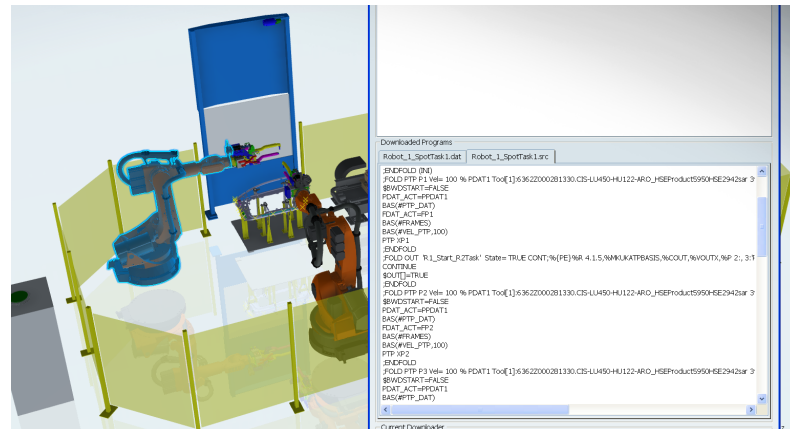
Downloaded Programs

Robot_1_SpotTask1.dat | Robot_1_SpotTask1.src

;ENDFOLD (INI)
;FOLD PTP P1 Vel= 100 % PDAT1 Tool[1]:6362Z0002B1330.CIS-LU450-HU122-ARO_HSEProduct5950HSE2942sar 3
$BWDSTART=FALSE
PDAT_ACT=PPDAT1
BAS(#PTP_DAT)
FDAT_ACT=FP1
BAS(#FRAMES)
BAS(#VEL_PTP,100)
PTP XP1
;ENDFOLD
;FOLD OUT 'R1_Start_R2Task' State= TRUE CONT;%{PE}%R 4.1.5,%MKUKATPBASIS,%COUT,%VOUTX,%P 2:, 3:1
CONTINUE
$OUT[]=TRUE
;ENDFOLD
;FOLD PTP P2 Vel= 100 % PDAT1 Tool[1]:6362Z0002B1330.CIS-LU450-HU122-ARO_HSEProduct5950HSE2942sar 3
$BWDSTART=FALSE
PDAT_ACT=PPDAT1
BAS(#PTP_DAT)
FDAT_ACT=FP2
BAS(#FRAMES)
BAS(#VEL_PTP,100)
PTP XP2
;ENDFOLD
;FOLD PTP P3 Vel= 100 % PDAT1 Tool[1]:6362Z0002B1330.CIS-LU450-HU122-ARO_HSEProduct5950HSE2942sar 3
$BWDSTART=FALSE
PDAT_ACT=PPDAT1
BAS(#PTP_DAT)

Current Downloader